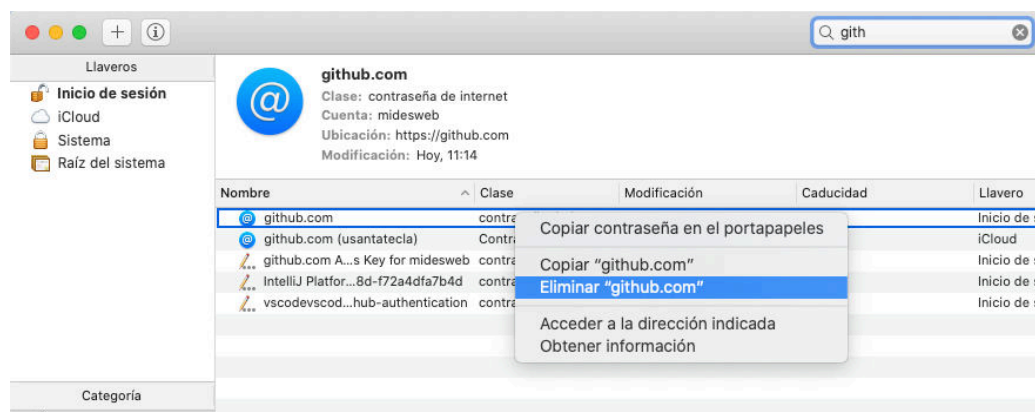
gith

Llaveros

Inicio de sesión
iCloud
Sistema
Raíz del sistema

Categoría

github.com
Clase: contraseña de internet
Cuenta: midesweb
Ubicación: https://github.com
Modificación: Hoy, 11:14

| Nombre | Clase | Modificación | Caducidad | Llavero |
|---|---|---|---|---|
| github.com | contra | | | Inicio de s |
| github.com (usantatecla) | Contra | | | iCloud |
| github.com A...s Key for midesweb | contra | | | Inicio de s |
| IntelliJ Platfor...8d-f72a4dfa7b4d | contra | | | Inicio de s |
| vscodevscod...hub-authentication | contra | | | Inicio de s |

Copiar contraseña en el portapapeles
Copiar “github.com”
Eliminar “github.com”
Acceder a la dirección indicada
Obtener información